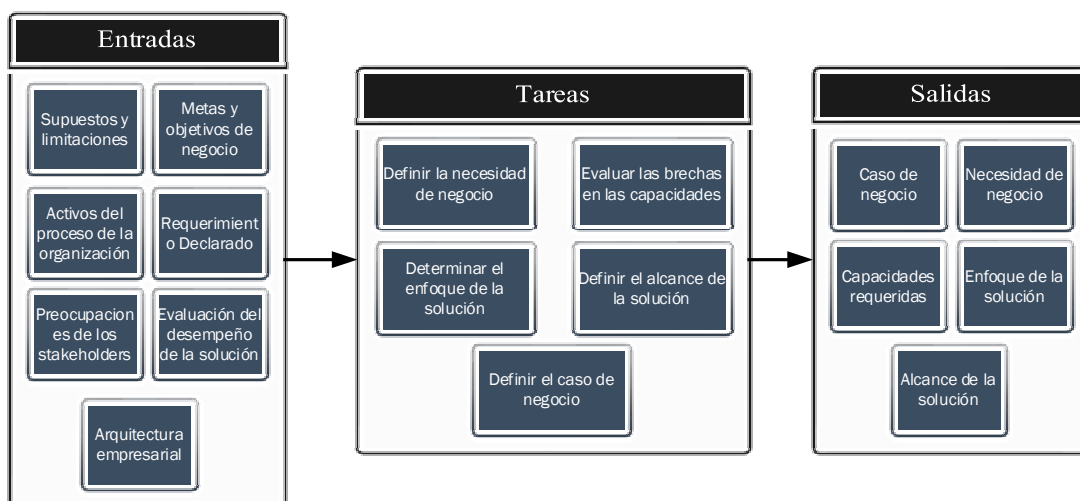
Entradas

Supuestos y limitaciones

Metas y objetivos de negocio

Activos del proceso de la organización

Requerimiento Declarado

Preocupaciones de los stakeholders

Evaluación del desempeño de la solución

Arquitectura empresarial

Tareas

Definir la necesidad de negocio

Evaluar las brechas en las capacidades

Determinar el enfoque de la solución

Definir el alcance de la solución

Definir el caso de negocio

Salidas

Caso de negocio

Necesidad de negocio

Capacidades requeridas

Enfoque de la solución

Alcance de la solución